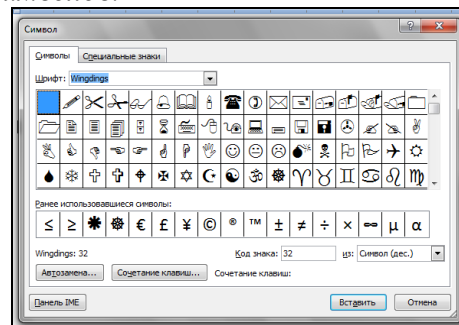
Символ

Символы | Специальные знаки

Шрифт: Wingdings

Ранее использовавшиеся символы:

| ≤ | ≥ | ✱ | ❁ | € | £ | ¥ | © | ® | ™ | ± | ≠ | ÷ | × | ∞ | µ | α |
|---|---|---|---|---|---|---|---|---|---|---|---|---|---|---|---|---|

Wingdings: 32

Код знака: 32

из: Символ (дес.)

Автозамена... | Сочетание клавиш... | Сочетание клавиш:

Панель IME

Вставить | Отмена